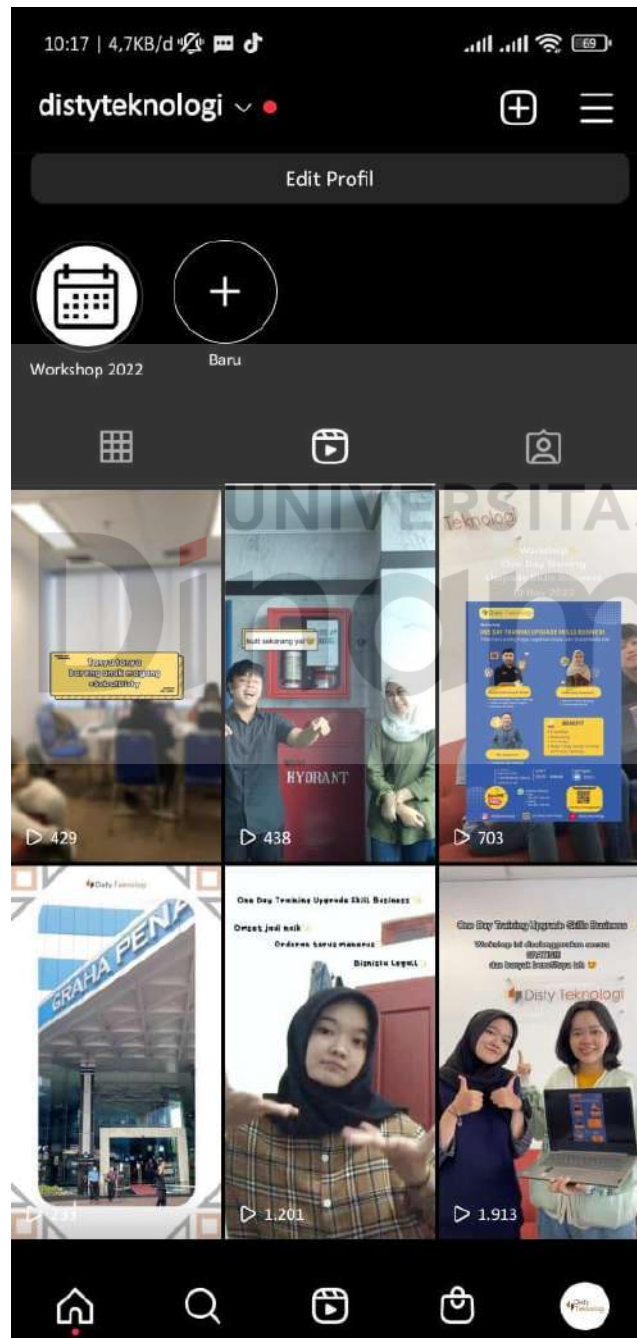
10:17 | 4,7KB/d

distyteknologi

Edit Profil

Workshop 2022

Baru

UNIVERSITAS

Tanya-tanya bareng anak magang @distyteknologi

429

Mulai sekarang ya!

HYDRANT

438

Teknologi

Workshop One Day Training

ONE DAY TRAINING UPGRADE SKILLS BUSINESS

703

Disty Teknologi

GRAHA PENA

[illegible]

One Day Training Upgrade Skill Business

Omset jadi naik

Orderan terus mengalir

Bisnisku Legal!

1.201

One Day Training Upgrade Skills Business

Workshop ini diselenggarakan secara GRATIS!! dan banyak benefitnya lih

Disty Teknologi

1.913